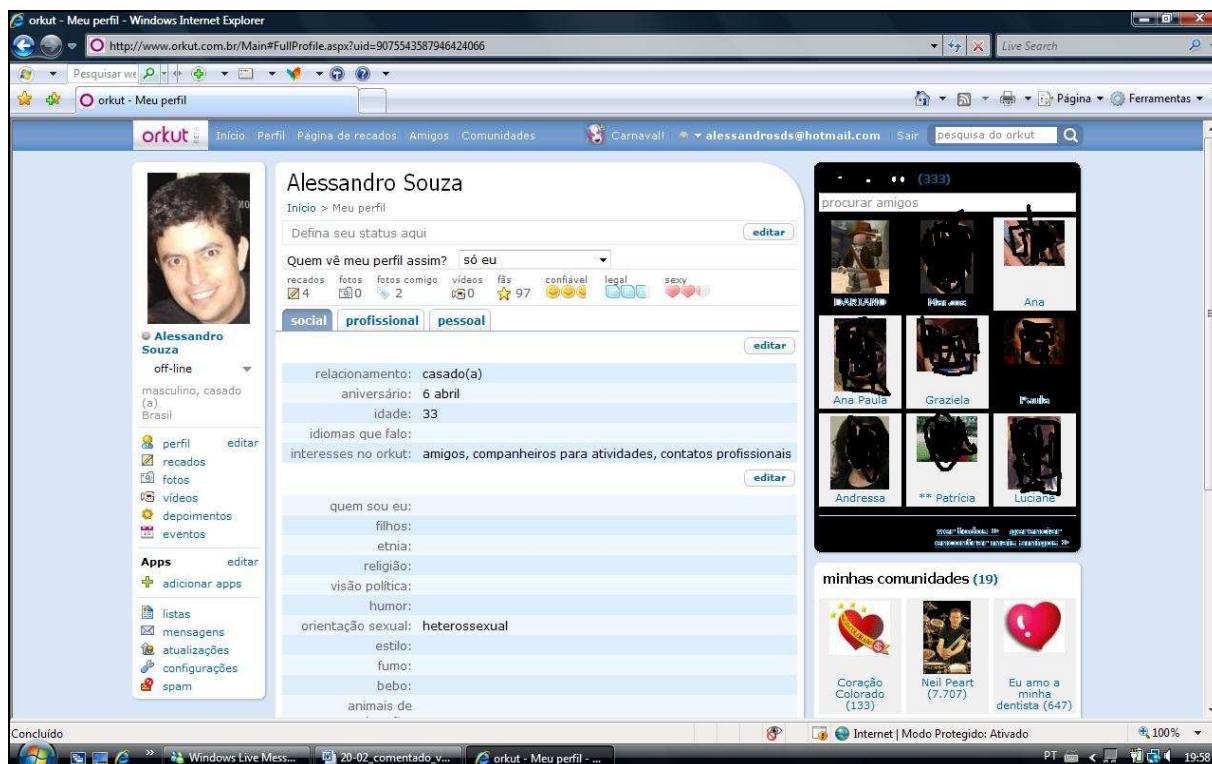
orkut - Meu perfil - Windows Internet Explorer

http://www.orkut.com.br/Main#FullProfile.aspx?uid=9075543587946424066

Live Search

Pesquisar we

orkut - Meu perfil

Página ▾ Ferramentas ▾

orkut Início Perfil Página de recados Amigos Comunidades Carnaval! alessandrosds@hotmail.com Sair pesquisa do orkut

Alessandro Souza

Início > Meu perfil

Defina seu status aqui editar

Quem vê meu perfil assim? só eu

| recados | fotos | fotos comigo | vídeos | fãs | confiável | legal | sexy |
|---|---|---|---|---|---|---|---|
| 4 | 0 | 2 | 0 | 97 | | | |

social profissional pessoal

editar

| | |
|---|---|
| relacionamento: | casado(a) |
| aniversário: | 6 abril |
| idade: | 33 |
| idiomas que falo: | |
| interesses no orkut: | amigos, companheiros para atividades, contatos profissionais |

editar

| | |
|---|---|
| quem sou eu: | |
| filhos: | |
| etnia: | |
| religião: | |
| visão política: | |
| humor: | |
| orientação sexual: | heterossexual |
| estilo: | |
| fumo: | |
| bebo: | |
| animais de | |

Alessandro Souza
off-line
masculino, casado (a)
Brasil

perfil editar
recados
fotos
vídeos
depoimentos
eventos

Apps editar
adicionar apps

listas
mensagens
atualizações
configurações
spam

(333)
procurar amigos
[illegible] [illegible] Ana
Ana Paula Graziela Paula
Andressa ** Patrícia Luciane
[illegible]

minhas comunidades (19)

Coração Colorado (133)
Neil Peart (7.707)
Eu amo a minha dentista (647)

Concluído

Internet | Modo Protegido: Ativado

100%

Windows Live Mess... 20-02_comentado_v... orkut - Meu perfil - ...

PT 19:58